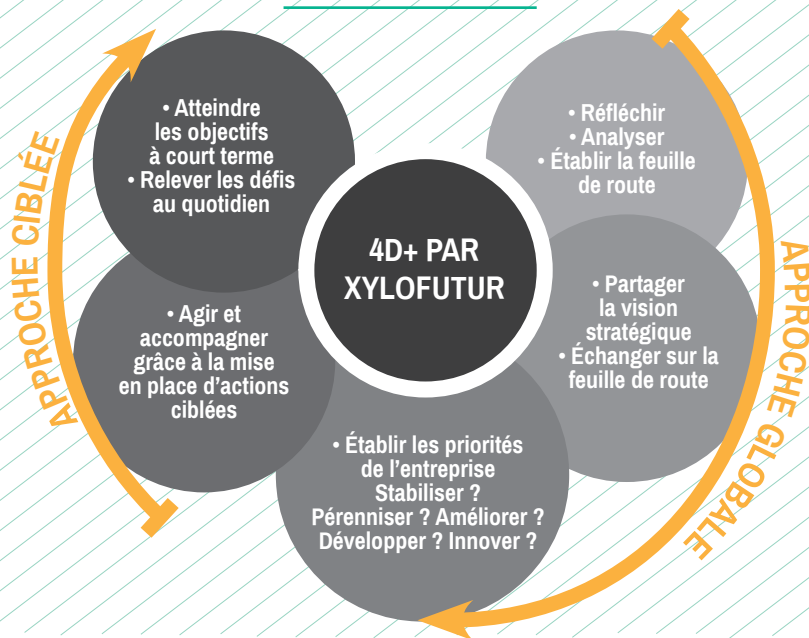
4D+ PAR XYLOFUTUR

• Réfléchir
• Analyser
• Établir la feuille de route

• Partager la vision stratégique
• Échanger sur la feuille de route

• Établir les priorités de l'entreprise
Stabiliser ? Pérenniser ? Améliorer ? Développer ? Innover ?

• Agir et accompagner grâce à la mise en place d'actions ciblées

• Atteindre les objectifs à court terme
• Relever les défis au quotidien

APPROCHE CIBLÉE

APPROCHE GLOBALE